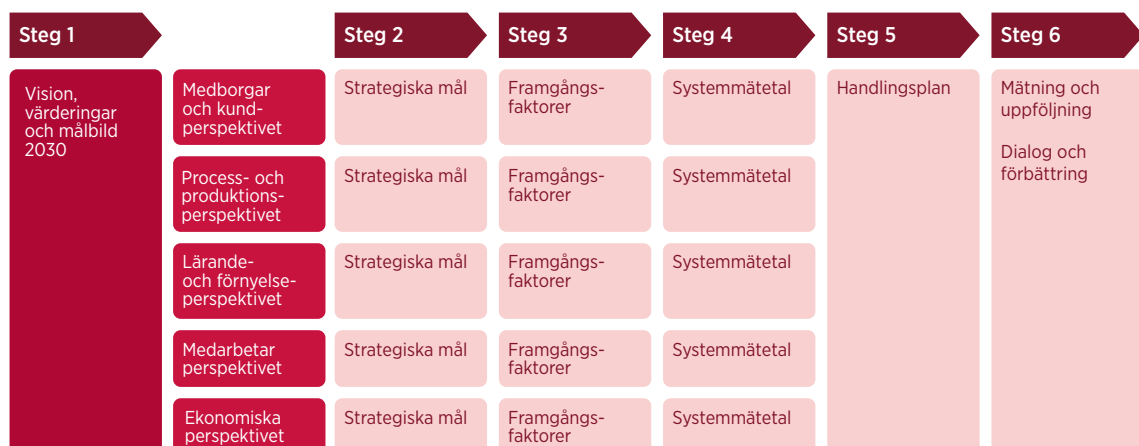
Steg 1

Vision, värderingar och målbild 2030

Medborgar och kundperspektivet

Process- och produktionsperspektivet

Lärande- och förnyelseperspektivet

Medarbetar perspektivet

Ekonomiska perspektivet

Steg 2

Strategiska mål

Strategiska mål

Strategiska mål

Strategiska mål

Strategiska mål

Steg 3

Framgångsfaktorer

Framgångsfaktorer

Framgångsfaktorer

Framgångsfaktorer

Framgångsfaktorer

Steg 4

Systemmätetal

Systemmätetal

Systemmätetal

Systemmätetal

Systemmätetal

Steg 5

Handlingsplan

Steg 6

Mätning och uppföljning

Dialog och förbättring